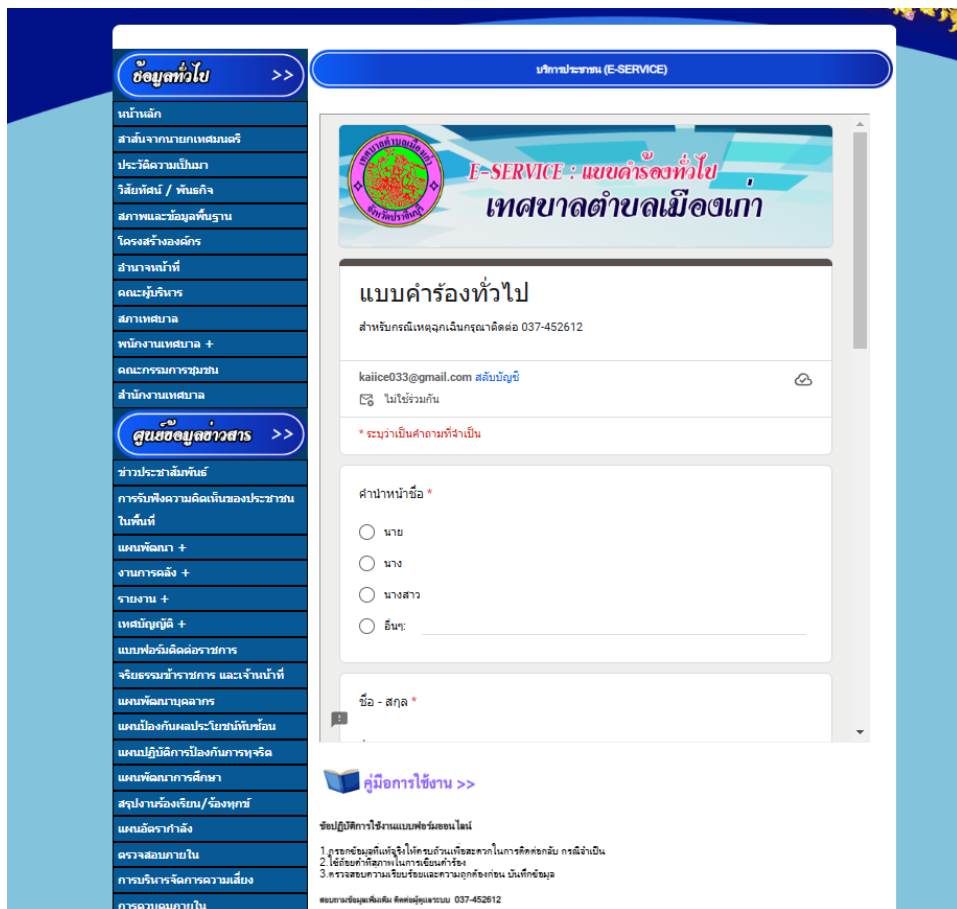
ข้อมูลทั่วไป >>

หน้าหลัก
สาส์นจากนายกเทศมนตรี
ประวัติความเป็นมา
วิสัยทัศน์ / พันธกิจ
สภาพและข้อมูลพื้นฐาน
โครงสร้างองค์กร
อำนาจหน้าที่
คณะผู้บริหาร
สภาเทศบาล
พนักงานเทศบาล +
คณะกรรมการชุมชน
สำนักงานเทศบาล

ศูนย์ข้อมูลข่าวสาร >>

ข่าวประชาสัมพันธ์
การรับฟังความคิดเห็นของประชาชนในพื้นที่
แผนพัฒนา +
งานการคลัง +
รายงาน +
เทศบัญญัติ +
แบบฟอร์มติดต่อราชการ
จริยธรรมข้าราชการ และเจ้าหน้าที่
แผนพัฒนาบุคลากร
แผนป้องกันผลประโยชน์ทับซ้อน
แผนปฏิบัติการป้องกันการทุจริต
แผนพัฒนาการศึกษา
สรุปงานร้องเรียน/ร้องทุกข์
แผนอัตรากำลัง
ตรวจสอบภายใน
การบริหารจัดการความเสี่ยง
การควบคุมภายใน

บริการประชาชน (E-SERVICE)

เทศบาลตำบลเมืองเก่า จังหวัดปราจีนบุรี
E-SERVICE : แบบคำร้องทั่วไป
เทศบาลตำบลเมืองเก่า

แบบคำร้องทั่วไป
สำหรับกรณีเหตุฉุกเฉินกรุณาติดต่อ 037-452612

kaiice033@gmail.com สลับบัญชี
ไม่ใช้ร่วมกัน

* ระบุว่าเป็นคำถามที่จำเป็น

คำนำหน้าชื่อ *
นาย
นาง
นางสาว
อื่นๆ:

ชื่อ - สกุล *

คู่มือการใช้งาน >>

ข้อปฏิบัติการใช้งานแบบฟอร์มออนไลน์

1.กรอกข้อมูลที่แท้จริงให้ครบถ้วนเพื่อสะดวกในการติดต่อกลับ กรณีจำเป็น
2.ใช้ถ้อยคำที่สุภาพในการเขียนคำร้อง
3.ตรวจสอบความเรียบร้อยและความถูกต้องก่อน บันทึกข้อมูล

สอบถามข้อมูลเพิ่มเติม ติดต่อผู้ดูแลระบบ 037-452612